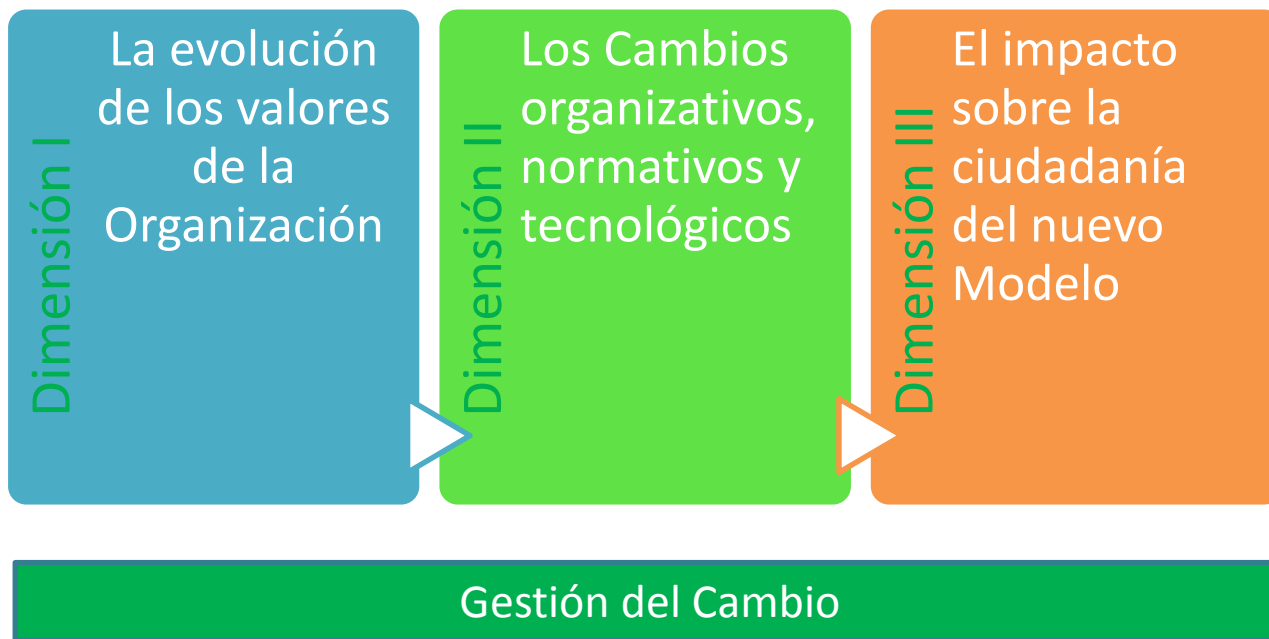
Dimensión I

La evolución de los valores de la Organización

Dimensión II

Los Cambios organizativos, normativos y tecnológicos

Dimensión III

El impacto sobre la ciudadanía del nuevo Modelo

Gestión del Cambio